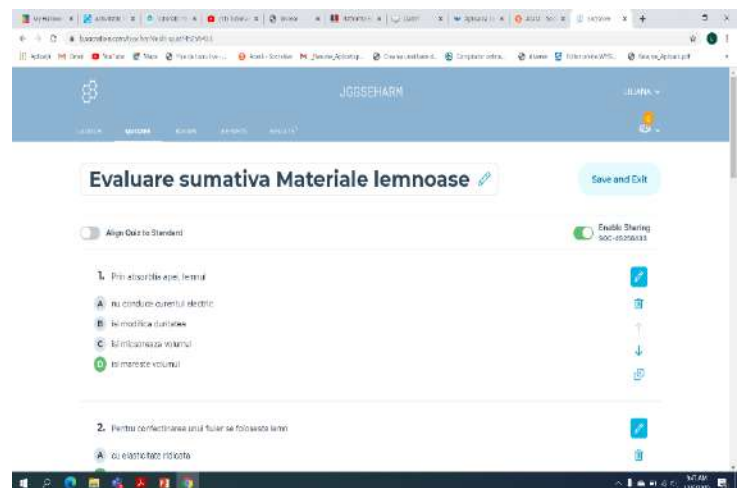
JOGSEHARM

Evaluare sumativa Materiale lemnoase

Save and Exit

Align Quiz to Standard

Enable Sharing

1. Prin absorbția apei, lemnul

A nu conduce curentul electric

B își modifica duritatea

C își micsoreaza volumul

D își mareste volumul

2. Pentru confectionarea unui fluier se foloseste lemn

A cu elasticitate ridicata